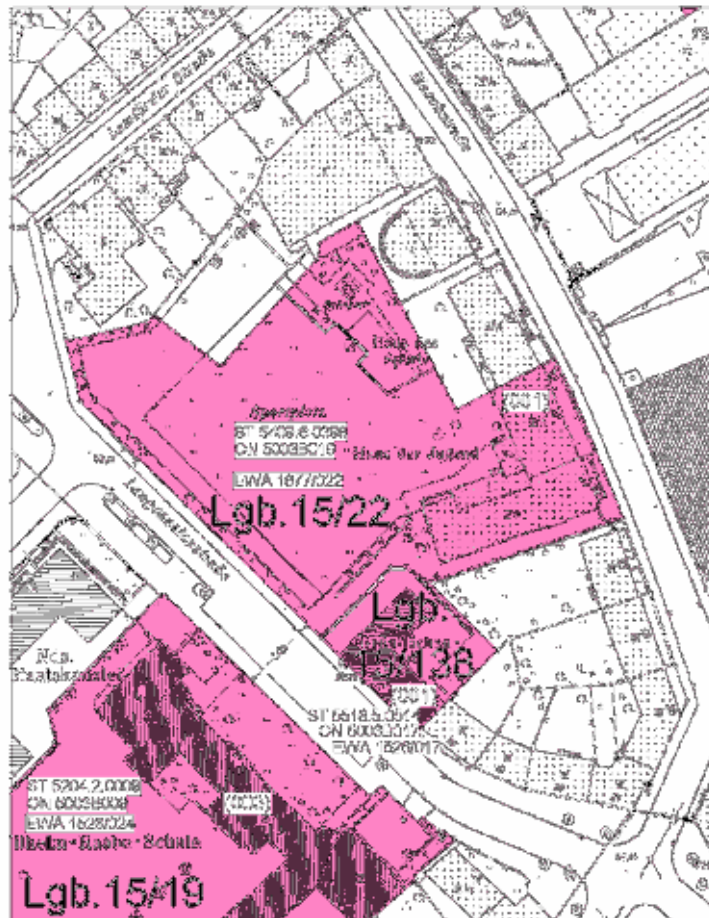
Lgb.15/22

Lgb.15/138

Lgb.15/19

ST 5408,6.0068
ON 60036076
EWA 1677/022

"Haus der Jugend"

ST 5618,5.00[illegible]
ON 60033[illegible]
EWA 1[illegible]

ST 5204,2.0008
ON 60039008
EWA 1628/024

Nelly-Sachs-Schule

Neu-Haatskanalec

Haus des Jugend

Gymnasium